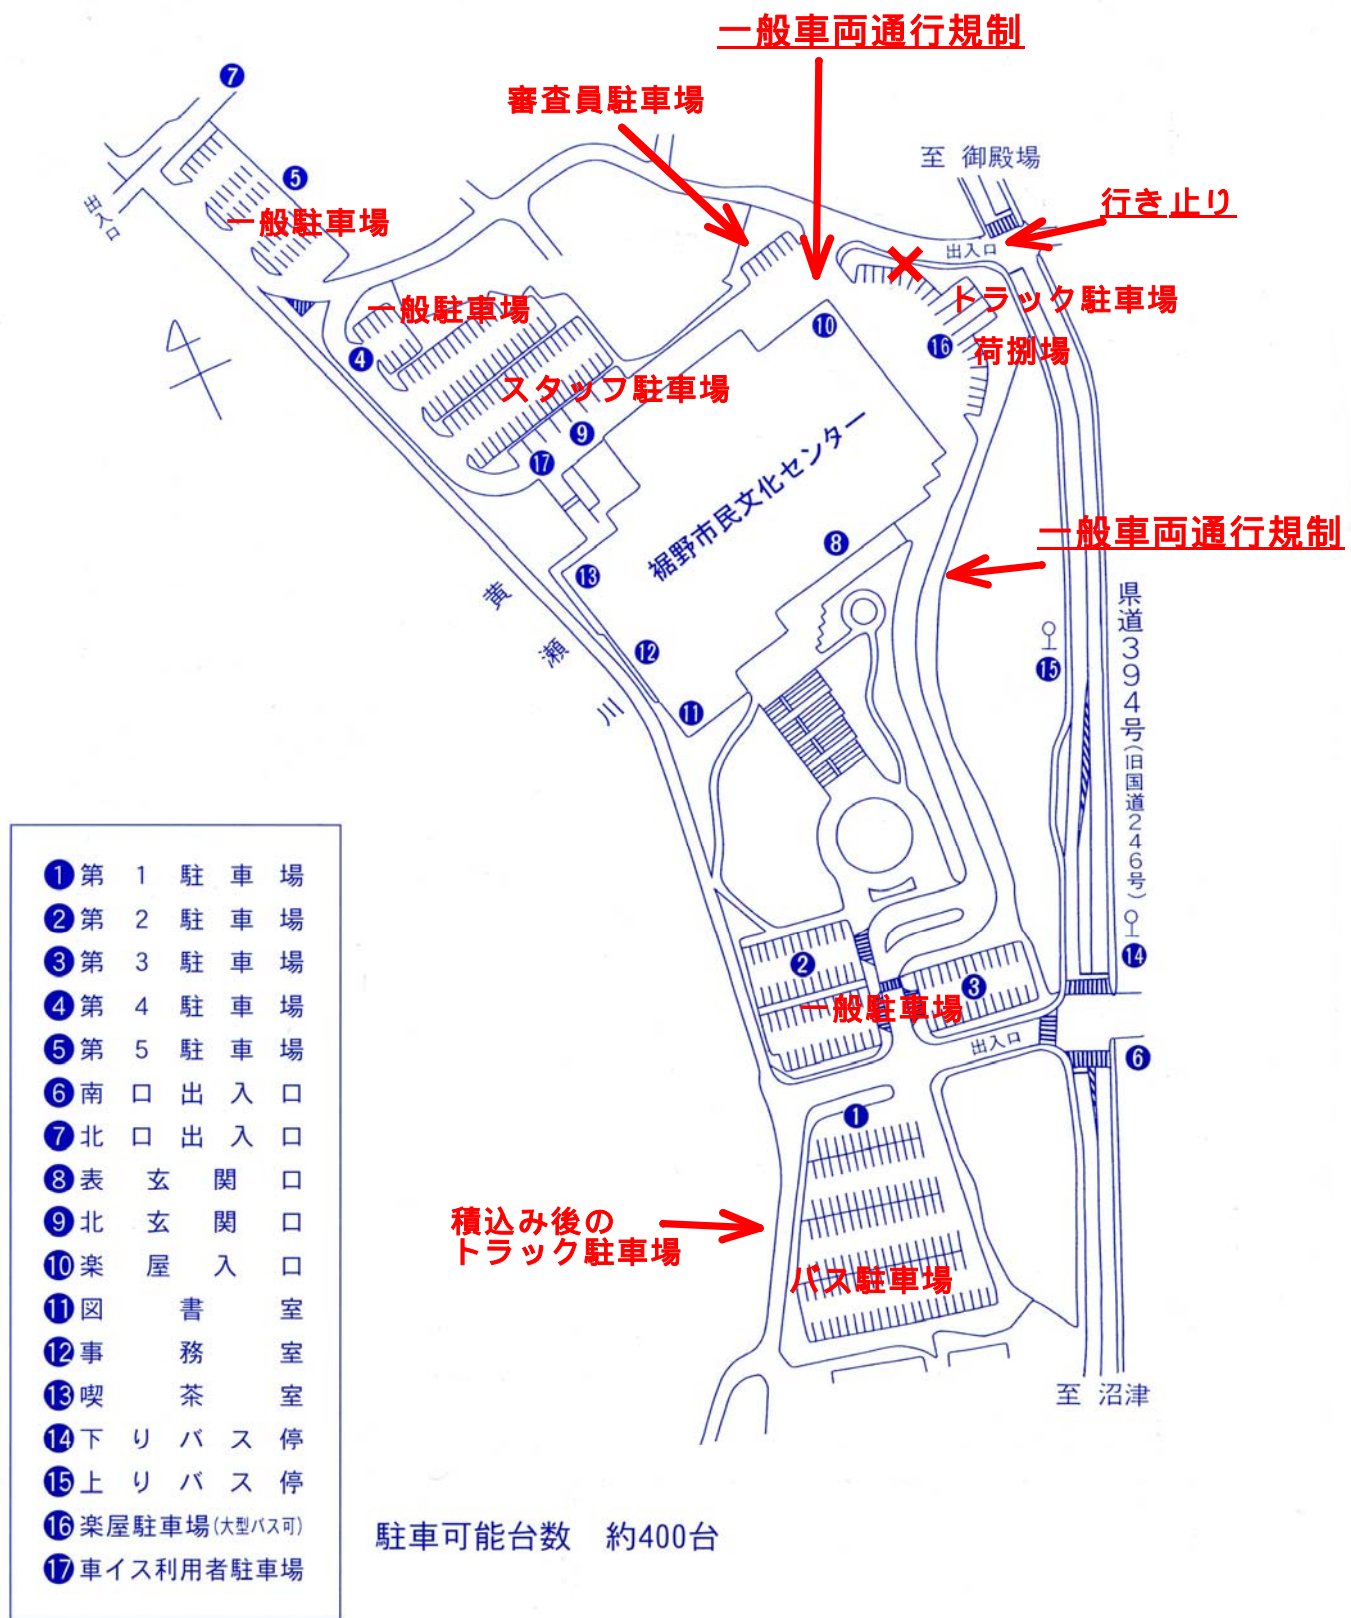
一般車両通行規制

審査員駐車場

至 御殿場

行き止り

7

5

出入口

一般駐車場

一般駐車場

4

出入口

トラック駐車場

荷捌場

16

10

スタッフ駐車場

9

17

裾野市民文化センター

8

一般車両通行規制

13

12

11

黄瀬川

15

県道394号(旧国道246号)

14

2

3

一般駐車場

出入口

6

1

積込み後の
トラック駐車場

バス駐車場

至 沼津

| | |
|---|---|
| 1 | 第 1 駐 車 場 |
| 2 | 第 2 駐 車 場 |
| 3 | 第 3 駐 車 場 |
| 4 | 第 4 駐 車 場 |
| 5 | 第 5 駐 車 場 |
| 6 | 南 口 出 入 口 |
| 7 | 北 口 出 入 口 |
| 8 | 表 玄 関 口 |
| 9 | 北 玄 関 口 |
| 10 | 楽 屋 入 口 |
| 11 | 図 書 室 |
| 12 | 事 務 室 |
| 13 | 喫 茶 室 |
| 14 | 下 り バ ス 停 |
| 15 | 上 り バ ス 停 |
| 16 | 楽屋駐車場(大型バス可) |
| 17 | 車イス利用者駐車場 |

駐車可能台数 約400台